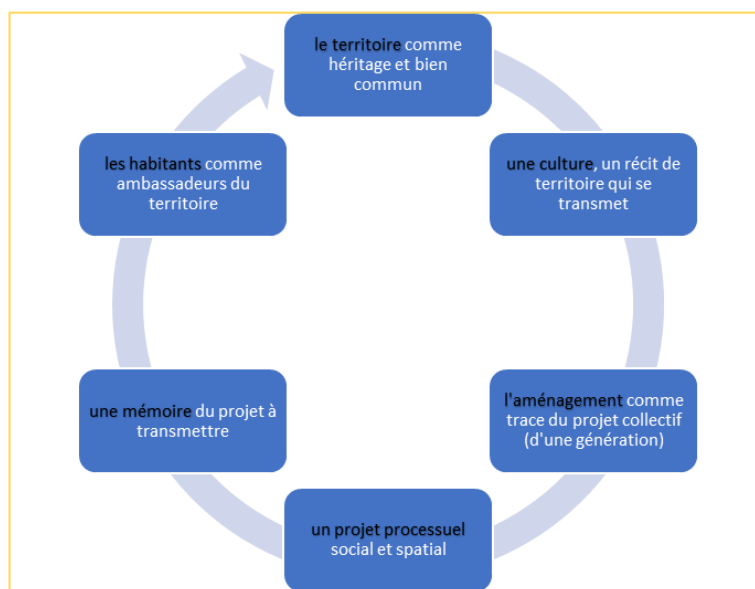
le territoire comme héritage et bien commun

une culture, un récit de territoire qui se transmet

l'aménagement comme trace du projet collectif (d'une génération)

un projet processuel social et spatial

une mémoire du projet à transmettre

les habitants comme ambassadeurs du territoire